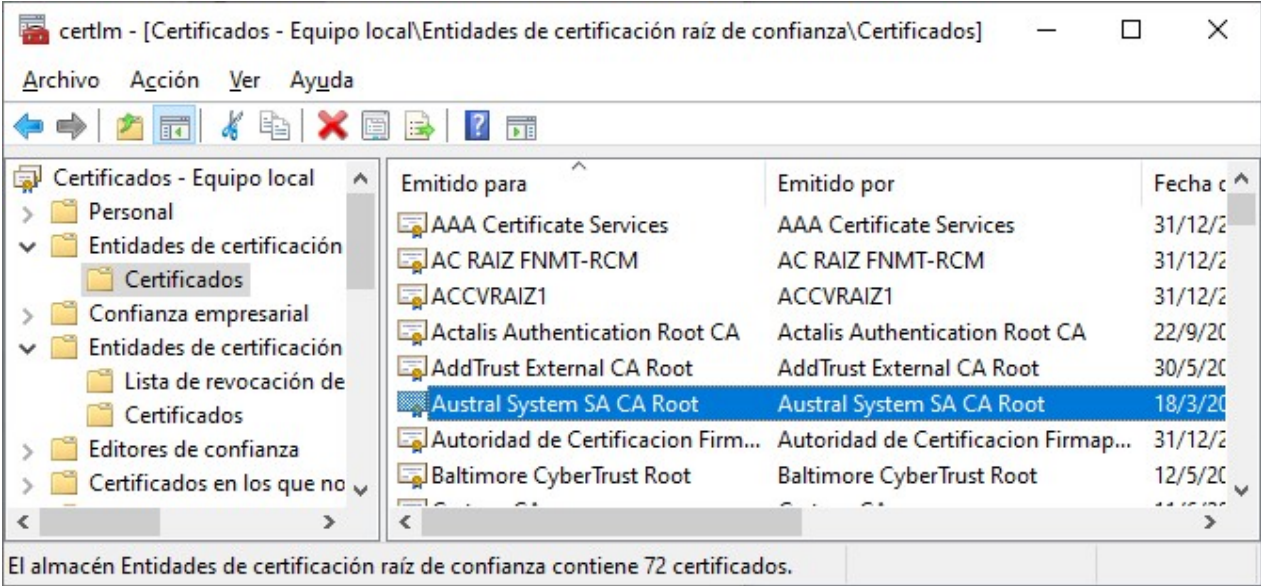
certlm - [Certificados - Equipo local\Entidades de certificación raíz de confianza\Certificados]

Archivo Acción Ver Ayuda

Certificados - Equipo local
Personal
Entidades de certificación
Certificados
Confianza empresarial
Entidades de certificación
Lista de revocación de
Certificados
Editores de confianza
Certificados en los que no

| Emitido para | Emitido por | Fecha d |
|---|---|---|
| AAA Certificate Services | AAA Certificate Services | 31/12/2 |
| AC RAIZ FNMT-RCM | AC RAIZ FNMT-RCM | 31/12/2 |
| ACCVRAIZ1 | ACCVRAIZ1 | 31/12/2 |
| Actalis Authentication Root CA | Actalis Authentication Root CA | 22/9/20 |
| AddTrust External CA Root | AddTrust External CA Root | 30/5/20 |
| Austral System SA CA Root | Austral System SA CA Root | 18/3/20 |
| Autoridad de Certificacion Firm... | Autoridad de Certificacion Firmap... | 31/12/2 |
| Baltimore CyberTrust Root | Baltimore CyberTrust Root | 12/5/20 |

El almacén Entidades de certificación raíz de confianza contiene 72 certificados.